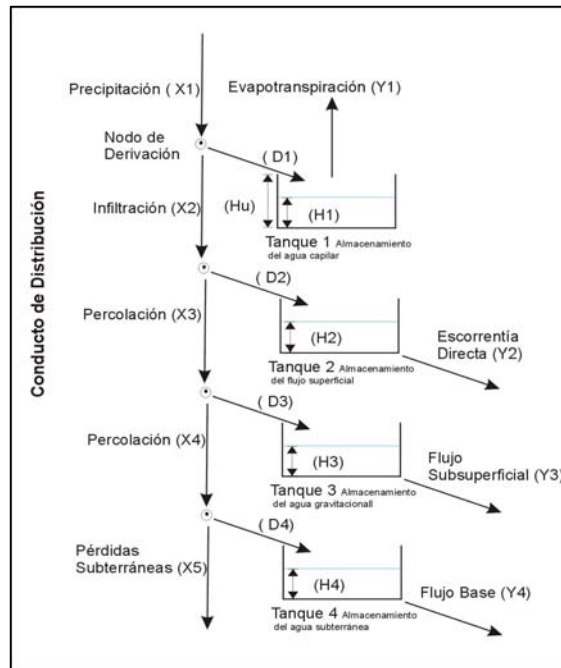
Conducto de Distribución

Precipitación ( X1)

Evapotranspiración (Y1)

Nodo de Derivación

( D1)

(Hu)

Infiltración (X2)

(H1)

Tanque 1 Almacenamiento del agua capilar

( D2)

Percolación (X3)

(H2)

Escorrentía Directa (Y2)

Tanque 2 Almacenamiento del flujo superficial

( D3)

Percolación (X4)

(H3)

Flujo Subsuperficial (Y3)

Tanque 3 Almacenamiento del agua gravitacionall

( D4)

Pérdidas Subterráneas (X5)

(H4)

Flujo Base (Y4)

Tanque 4 Almacenamiento del agua subterránea